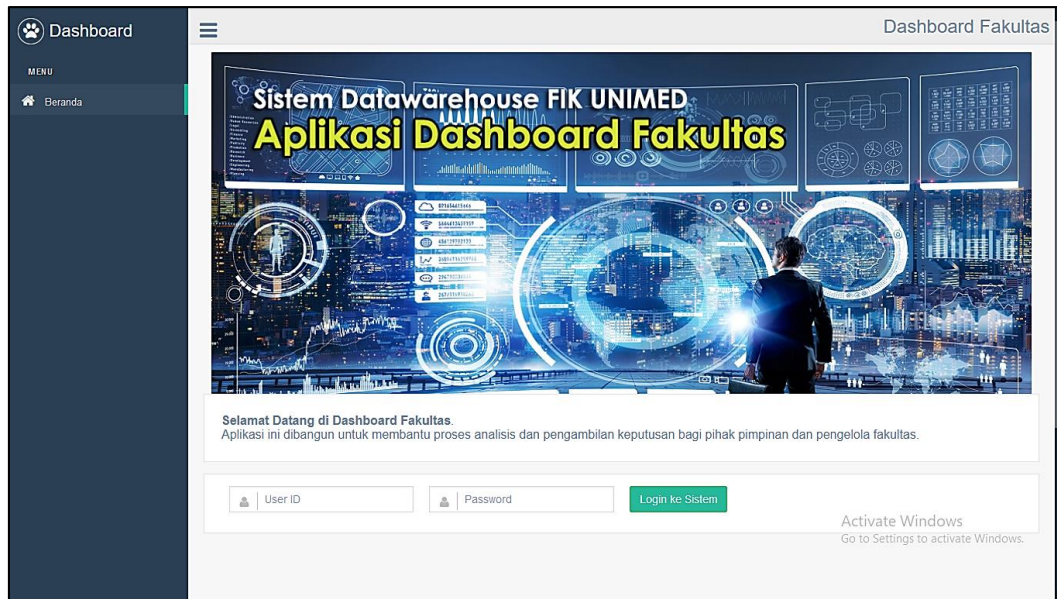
Dashboard

MENU

Beranda

Dashboard Fakultas

Sistem Datawarehouse FIK UNIMED
Aplikasi Dashboard Fakultas

Selamat Datang di Dashboard Fakultas.
Aplikasi ini dibangun untuk membantu proses analisis dan pengambilan keputusan bagi pihak pimpinan dan pengelola fakultas.

User ID

Password

Login ke Sistem

Activate Windows
Go to Settings to activate Windows.